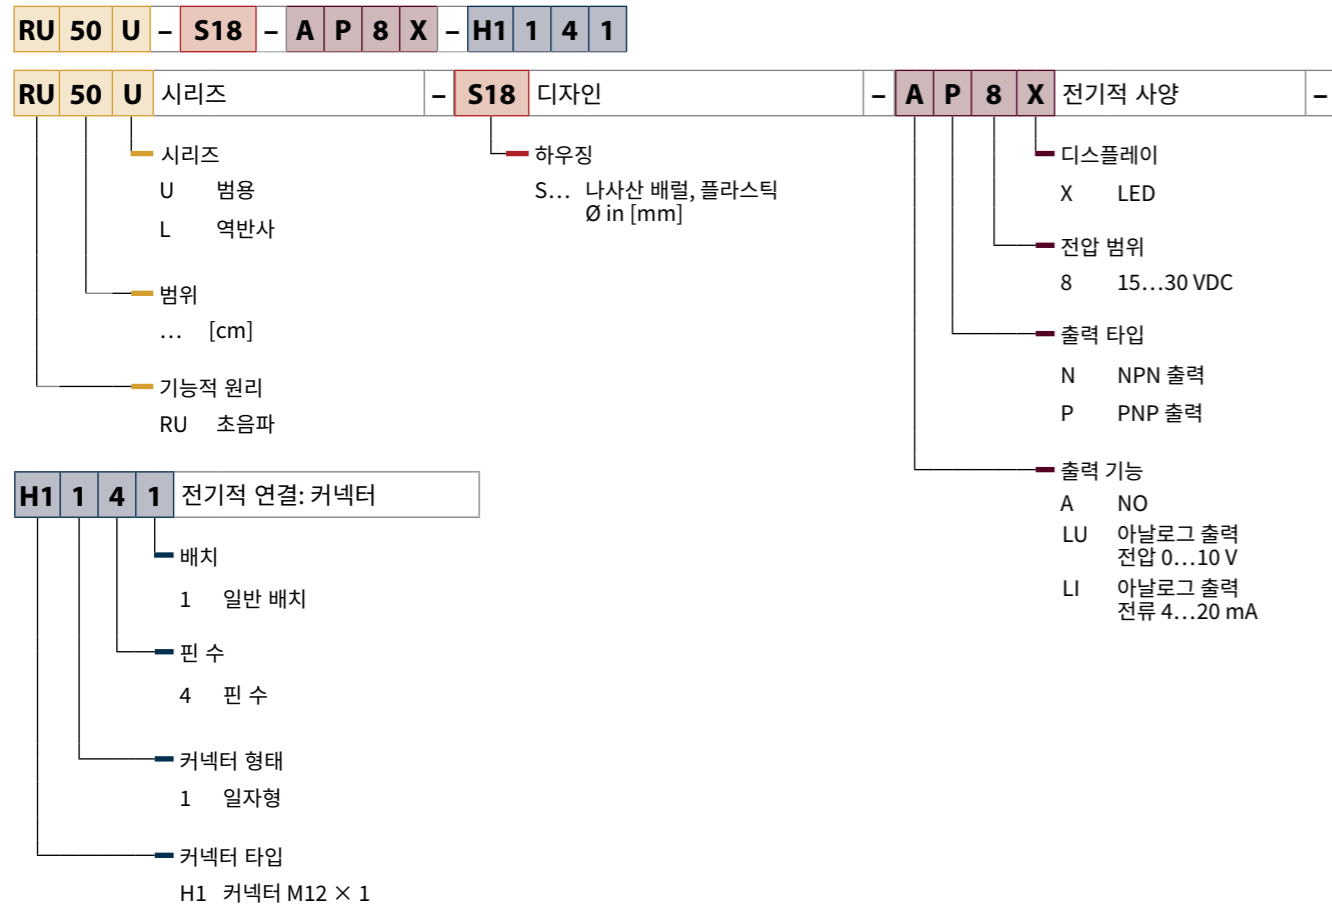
RU 50 U – S18 – A P 8 X – H1 1 4 1

RU 50 U 시리즈 – S18 디자인 – A P 8 X 전기적 사양 –

시리즈
U 범용
L 역반사

범위
… [cm]

기능적 원리
RU 초음파

하우징
S… 나사산 배럴, 플라스틱 Ø in [mm]

디스플레이
X LED

전압 범위
8 15…30 VDC

출력 타입
N NPN 출력
P PNP 출력

출력 기능
A NO
LU 아날로그 출력 전압 0…10 V
LI 아날로그 출력 전류 4…20 mA

H1 1 4 1 전기적 연결: 커넥터

배치
1 일반 배치

핀 수
4 핀 수

커넥터 형태
1 일자형

커넥터 타입
H1 커넥터 M12 × 1